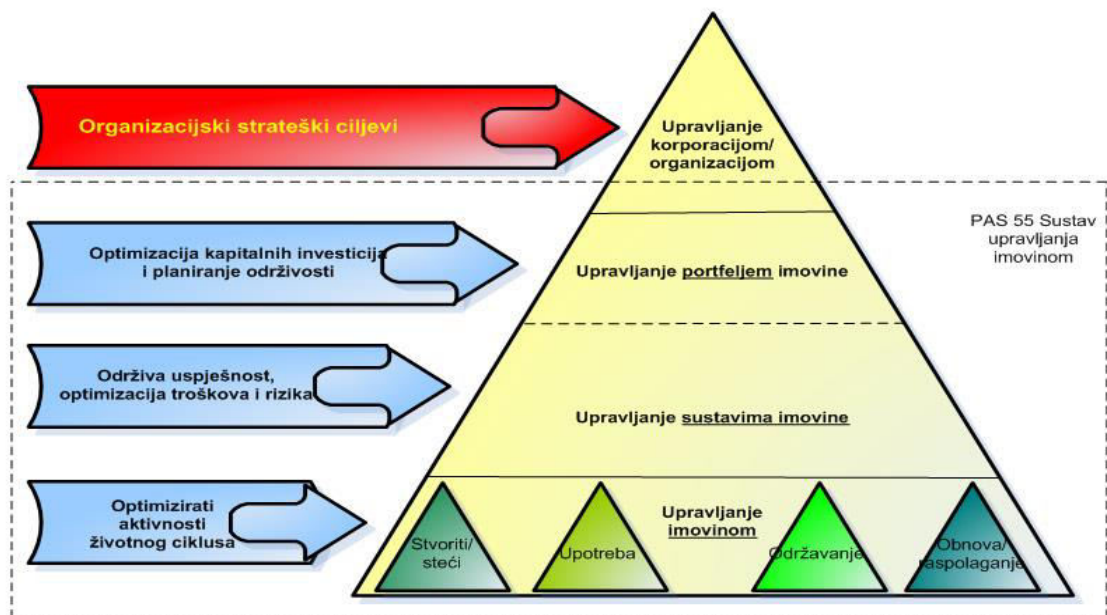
Organizacijski strateški ciljevi

Upravljanje korporacijom/ organizacijom

PAS 55 Sustav upravljanja imovinom

Optimizacija kapitalnih investicija i planiranje održivosti

Upravljanje portfeljem imovine

Održiva uspješnost, optimizacija troškova i rizika

Upravljanje sustavima imovine

Optimizirati aktivnosti životnog ciklusa

Upravljanje imovinom

Stvoriti/ steći

Upotreba

Održavanje

Obnova/ raspolaganje